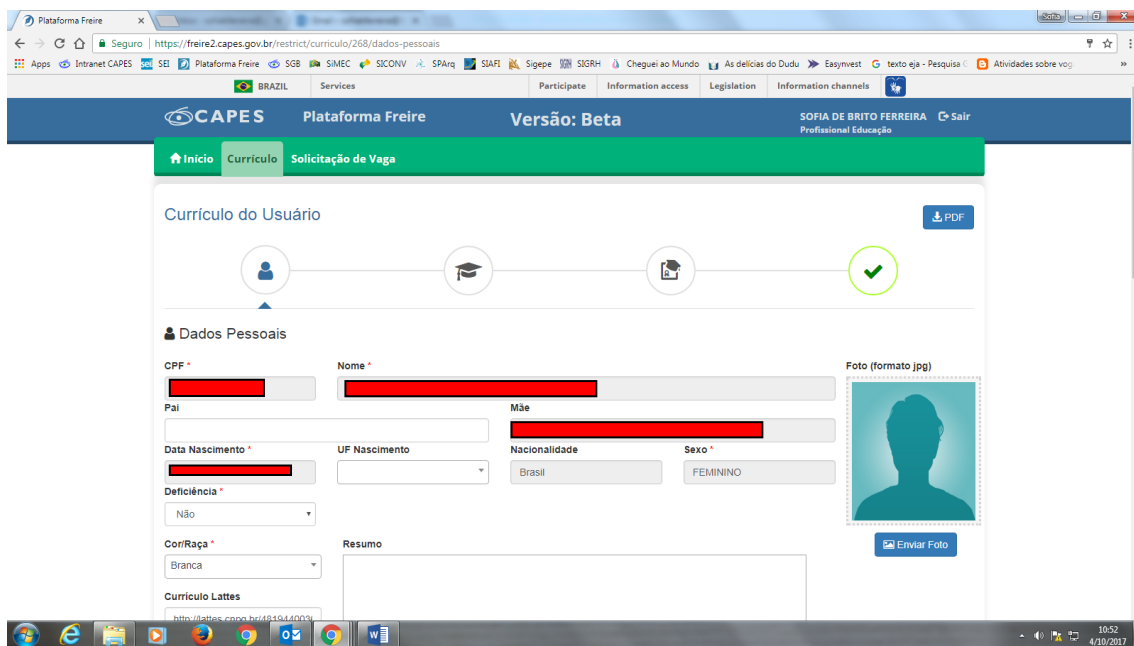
Plataforma Freire ×

Sofia

Seguro | https://freire2.capes.gov.br/restrict/curriculo/268/dados-pessoais

Apps Intranet CAPES SEI Plataforma Freire SGB SiMEC SICONV SPArq SIAFI Sigepe SIGRH Cheguei ao Mundo As delícias do Dudu Easynvest texto eja - Pesquisa Atividades sobre vog »

BRAZIL Services Participate Information access Legislation Information channels

CAPES Plataforma Freire Versão: Beta SOFIA DE BRITO FERREIRA Sair Profissional Educação

Início Currículo Solicitação de Vaga

Currículo do Usuário

PDF

Dados Pessoais

CPF *

Nome *

Foto (formato jpg)

Pai

Mãe

Data Nascimento *

UF Nascimento

Nacionalidade
Brasil

Sexo *
FEMININO

Deficiência *
Não

Enviar Foto

Cor/Raça *
Branca

Resumo

Currículo Lattes
http://lattes.cnpq.br/481944003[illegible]

10:52
4/10/2017